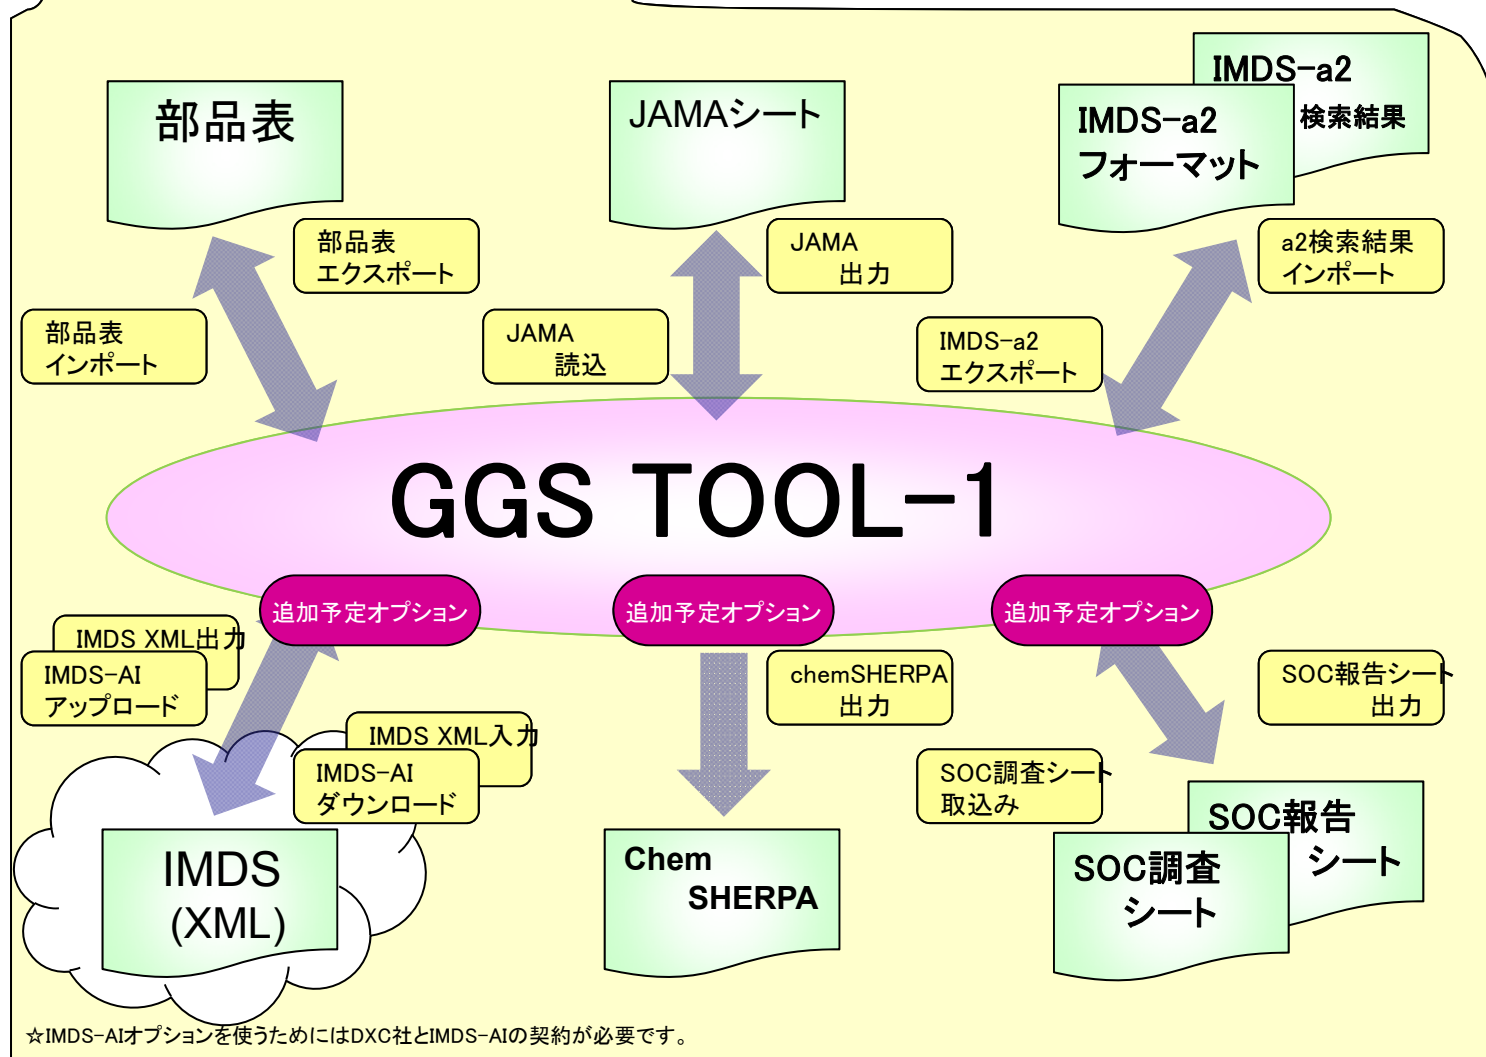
部品表

JAMAシート

IMDS-a2 検索結果

IMDS-a2 フォーマット

部品表 エクスポート

JAMA 出力

a2検索結果 インポート

部品表 インポート

JAMA 読込

IMDS-a2 エクスポート

GGS TOOL-1

追加予定オプション

追加予定オプション

追加予定オプション

IMDS XML出力

IMDS-AI アップロード

chemSHERPA 出力

SOC報告シート 出力

IMDS XML入力

IMDS-AI ダウンロード

SOC調査シート 取込み

SOC報告 シート

SOC調査 シート

IMDS (XML)

Chem SHERPA

☆IMDS-AIオプションを使うためにはDXC社とIMDS-AIの契約が必要です。